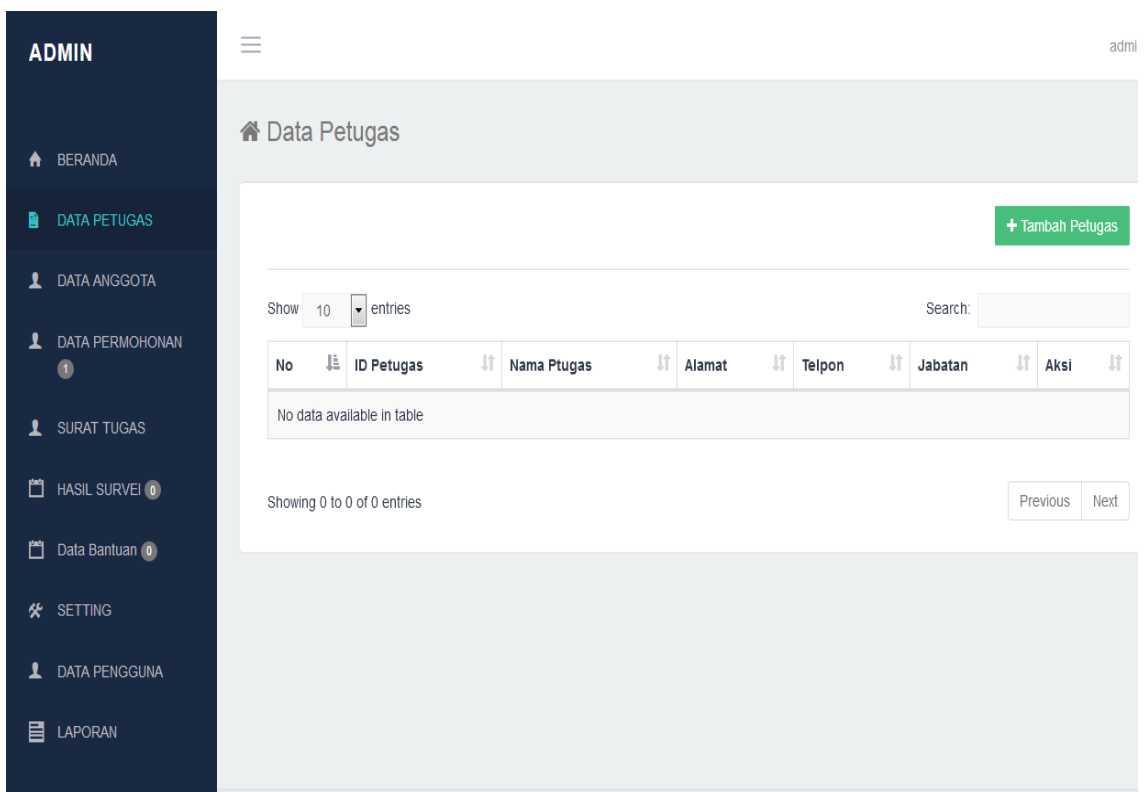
ADMIN

BERANDA

DATA PETUGAS

DATA ANGGOTA

DATA PERMOHONAN 1

SURAT TUGAS

HASIL SURVEI 0

Data Bantuan 0

SETTING

DATA PENGGUNA

LAPORAN

admi

Data Petugas

+ Tambah Petugas

Show 10 entries

Search:

| No | ID Petugas | Nama Ptugas | Alamat | Telpon | Jabatan | Aksi |
|---|---|---|---|---|---|---|
| No data available in table | | | | | | |

Showing 0 to 0 of 0 entries

Previous Next